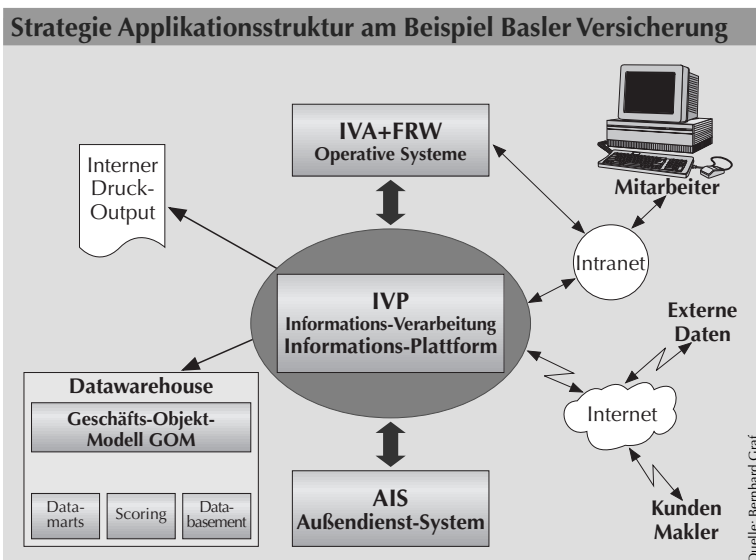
Strategie Applikationsstruktur am Beispiel Basler Versicherung

IVA+FRW
Operative Systeme

Interner Druck-Output

Mitarbeiter

Intranet

IVP
Informations-Verarbeitung
Informations-Plattform

Externe Daten

Datawarehouse

Geschäfts-Objekt-Modell GOM

Datamarts

Scoring

Databasement

Internet

AIS
Außendienst-System

Kunden
Makler

Quelle: Bernhard Graf